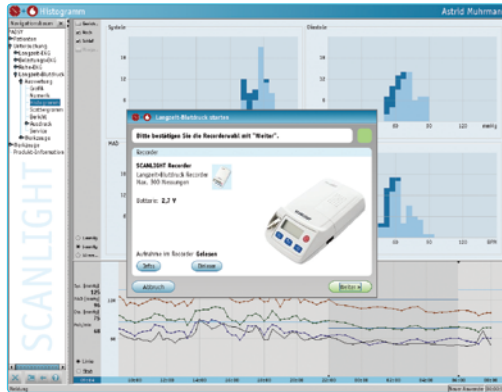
Histogramm

Astrid Muhrman

Navigationsbaum

FADIT
Patienten
Untersuchung
Langzeit-EKG
Belastungs-EKG
Ruhe-EKG
Langzeit-Blutdruck
Auswertung
Grafik
Statistik
Histogramm
Stichprobe
Bericht
Ausdruck
Service
Werkzeuge
Werkzeuge
Produkt-Information

Systole

Diastole

MAD

Langzeit-Blutdruck starten

Bitte bestätigen Sie die Recorderwahl mit "Weiter".

Recorder

SCANLIGHT Recorder
Langzeit-Blutdruck Recorder
Max. 999 Messungen

Batterie: 2,7 V

Aufnahme im Recorder Gelesen

Abbruch

Weiter

SCANLIGHT

Meldung